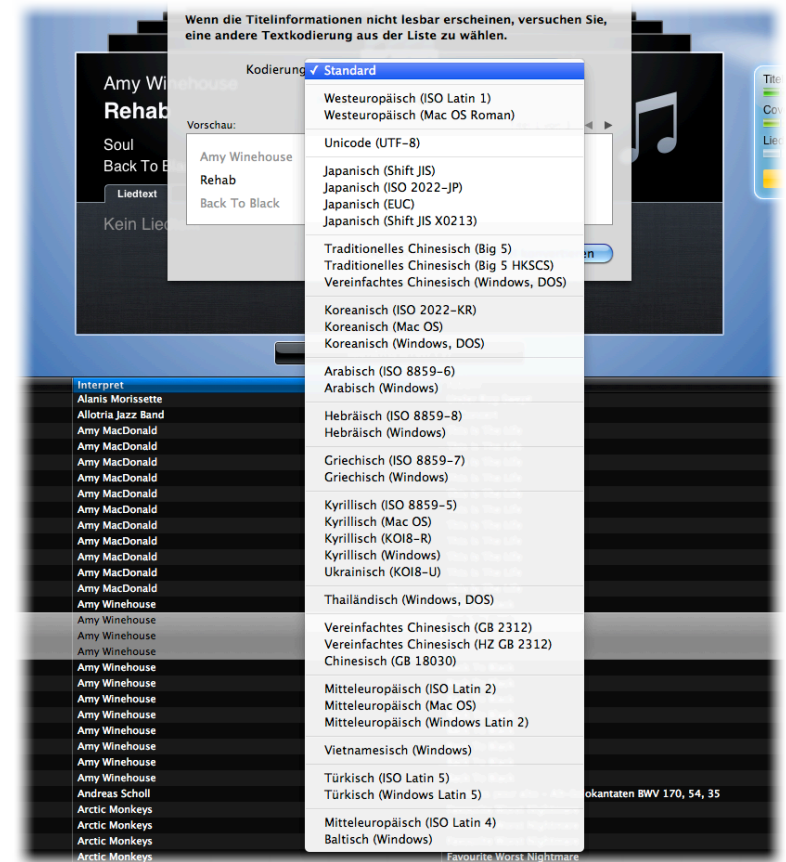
Wenn die Titelinformationen nicht lesbar erscheinen, versuchen Sie, eine andere Textkodierung aus der Liste zu wählen.

Amy Winehouse
Rehab
Soul
Back To B
Liedtext
Kein Lied

Kodierung
✓ Standard
Westeuropäisch (ISO Latin 1)
Westeuropäisch (Mac OS Roman)
Unicode (UTF-8)
Japanisch (Shift JIS)
Japanisch (ISO 2022-JP)
Japanisch (EUC)
Japanisch (Shift JIS X0213)
Traditionelles Chinesisch (Big 5)
Traditionelles Chinesisch (Big 5 HKSCS)
Vereinfachtes Chinesisch (Windows, DOS)
Koreanisch (ISO 2022-KR)
Koreanisch (Mac OS)
Koreanisch (Windows, DOS)
Arabisch (ISO 8859-6)
Arabisch (Windows)
Hebräisch (ISO 8859-8)
Hebräisch (Windows)
Griechisch (ISO 8859-7)
Griechisch (Windows)
Kyrillisch (ISO 8859-5)
Kyrillisch (Mac OS)
Kyrillisch (KOI8-R)
Kyrillisch (Windows)
Ukrainisch (KOI8-U)
Thailändisch (Windows, DOS)
Vereinfachtes Chinesisch (GB 2312)
Vereinfachtes Chinesisch (HZ GB 2312)
Chinesisch (GB 18030)
Mitteleuropäisch (ISO Latin 2)
Mitteleuropäisch (Mac OS)
Mitteleuropäisch (Windows Latin 2)
Vietnamesisch (Windows)
Türkisch (ISO Latin 5)
Türkisch (Windows Latin 5)
Mitteleuropäisch (ISO Latin 4)
Baltisch (Windows)

Vorschau:
Amy Winehouse
Rehab
Back To Black

Interpret
Alanis Morissette
Allotria Jazz Band
Amy MacDonald
Amy MacDonald
Amy MacDonald
Amy MacDonald
Amy MacDonald
Amy MacDonald
Amy MacDonald
Amy MacDonald
Amy MacDonald
Amy MacDonald
Amy MacDonald
Amy MacDonald
Amy Winehouse
Amy Winehouse
Amy Winehouse
Amy Winehouse
Amy Winehouse
Amy Winehouse
Amy Winehouse
Amy Winehouse
Amy Winehouse
Amy Winehouse
Amy Winehouse
Amy Winehouse
Andreas Scholl
Arctic Monkeys
Arctic Monkeys
Arctic Monkeys
Arctic Monkeys

kantaten BWV 170, 54, 35
Favourite Worst Nightmare